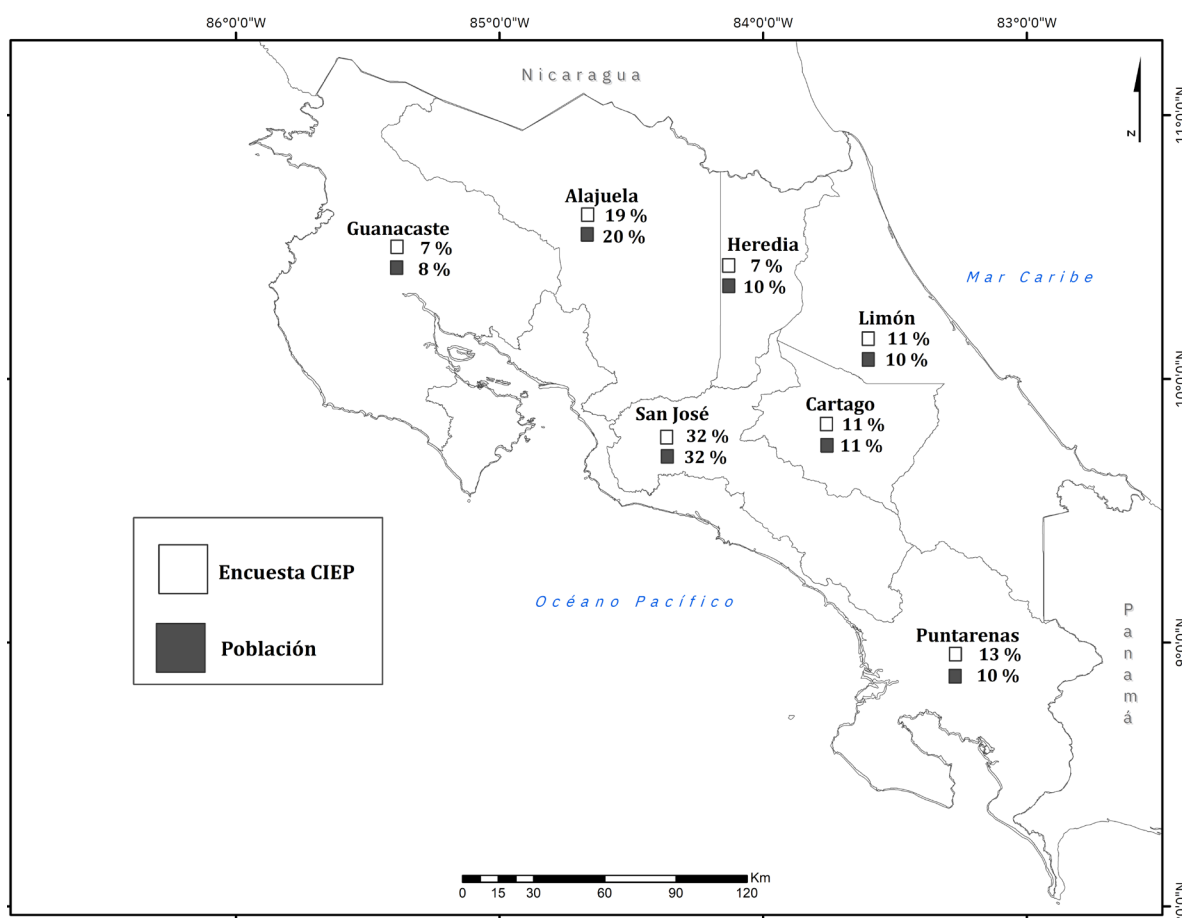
86°0'0"W
85°0'0"W
84°0'0"W
83°0'0"W

Nicaragua

N

11°0'0"N
10°0'0"N
9°0'0"N
8°0'0"N

Alajuela
19 %
20 %

Guanacaste
7 %
8 %

Heredia
7 %
10 %

Mar Caribe

Limón
11 %
10 %

Cartago
11 %
11 %

San José
32 %
32 %

Encuesta CIEP

Población

Océano Pacífico

Panamá

Puntarenas
13 %
10 %

0 15 30 60 90 120 Km